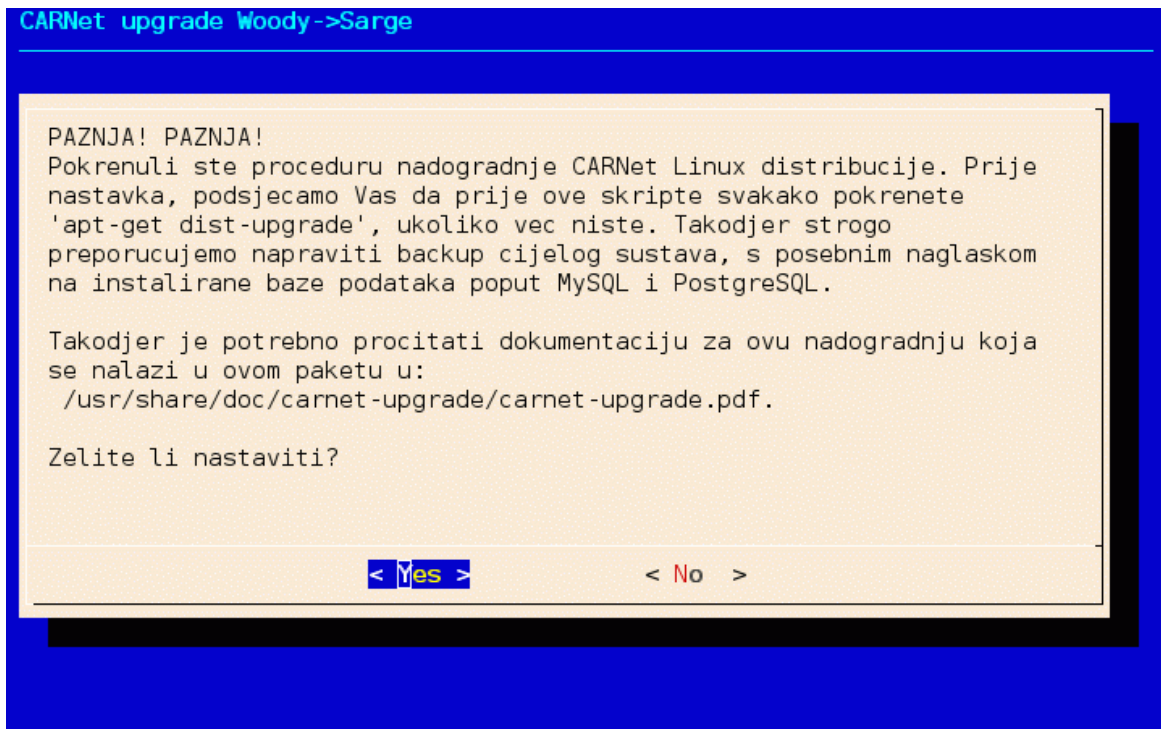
CARNet upgrade Woody->Sarge

PAZNJA! PAZNJA!
Pokrenuli ste proceduru nadogradnje CARNet Linux distribucije. Prije nastavka, podsjecamo Vas da prije ove skripte svakako pokrenete 'apt-get dist-upgrade', ukoliko vec niste. Takodjer strogo preporucujemo napraviti backup cijelog sustava, s posebnim naglaskom na instalirane baze podataka poput MySQL i PostgreSQL.

Takodjer je potrebno procitati dokumentaciju za ovu nadogradnju koja se nalazi u ovom paketu u:
/usr/share/doc/carnet-upgrade/carnet-upgrade.pdf.

Zelite li nastaviti?

< Yes >    < No >